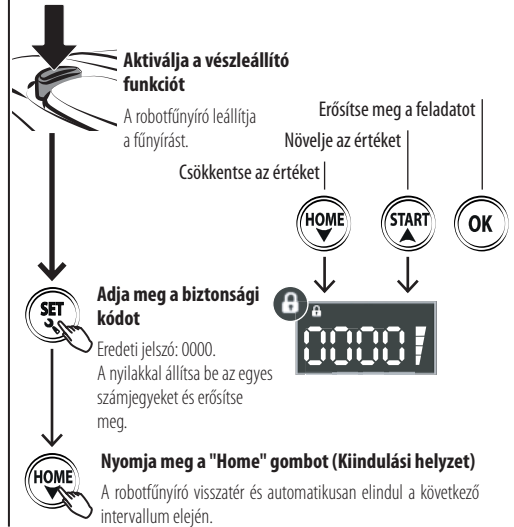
Aktiválja a vészleállító funkciót

A robotfűnyíró leállítja a fűnyírást.

Erősítse meg a feladatot

Növelje az értéket

Csökkentse az értéket

HOME

START

OK

SET

Adja meg a biztonsági kódot

Eredeti jelszó: 0000. A nyilakkal állítsa be az egyes számjegyeket és erősítse meg.

0000

HOME

Nyomja meg a "Home" gombot (Kiindulási helyzet)

A robotfűnyíró visszatér és automatikusan elindul a következő intervallum elején.